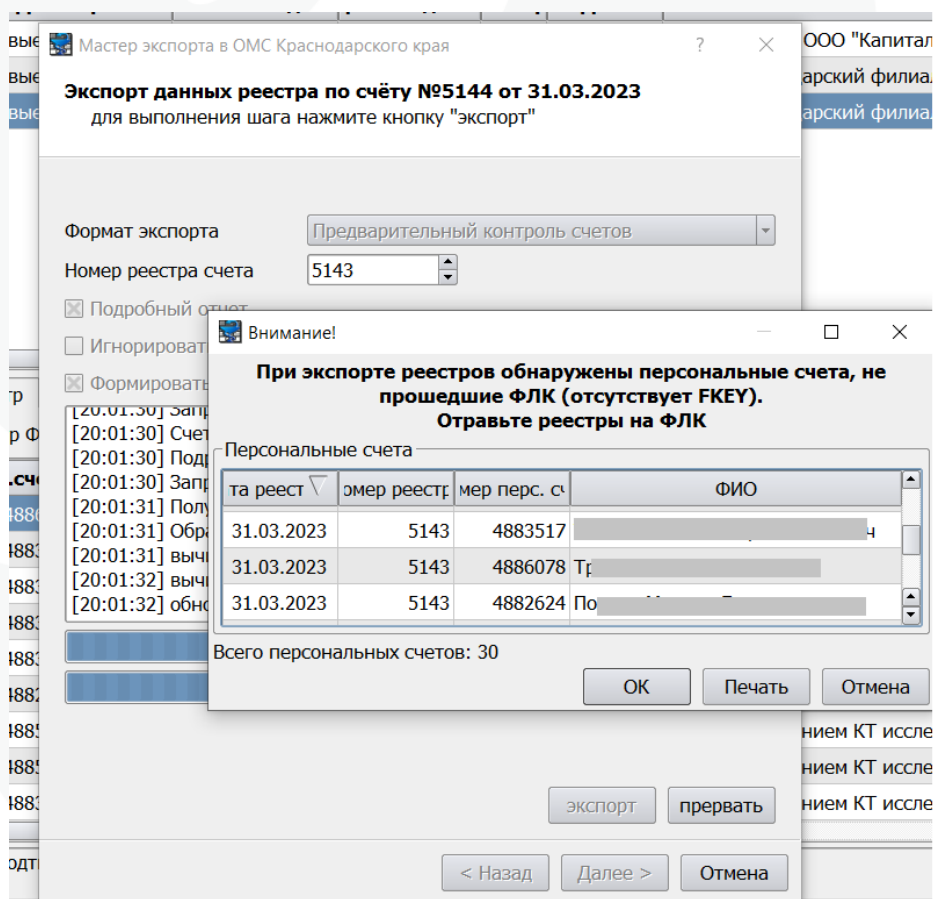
ве
вые
вые
ООО "Капитал
дарский филиал
дарский филиал

Мастер экспорта в ОМС Краснодарского края ? ×

Экспорт данных реестра по счёту №5144 от 31.03.2023
для выполнения шага нажмите кнопку "экспорт"

Формат экспорта Предварительный контроль счетов
Номер реестра счета 5143
☒ Подробный отчет
☐ Игнорироват
☒ Формироват

тр
р Ф
.сч
488
488
488
488
488
488
488
488
488

[20:01:30] Запр
[20:01:30] Счет
[20:01:30] Подр
[20:01:30] Запр
[20:01:31] Полу
[20:01:31] Обра
[20:01:31] вычи
[20:01:32] вычи
[20:01:32] обно

Внимание!

При экспорте реестров обнаружены персональные счета, не прошедшие ФЛК (отсутствует FKEY).
Отравьте реестры на ФЛК

Персональные счета

| та реест | омер реестр | мер перс. сч | ФИО |
|---|---|---|---|
| 31.03.2023 | 5143 | 4883517 | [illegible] ч |
| 31.03.2023 | 5143 | 4886078 | Тр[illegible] |
| 31.03.2023 | 5143 | 4882624 | По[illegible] |

Всего персональных счетов: 30

OK Печать Отмена

нием КТ иссле
нием КТ иссле
нием КТ иссле

экспорт прервать

одт

< Назад Далее > Отмена